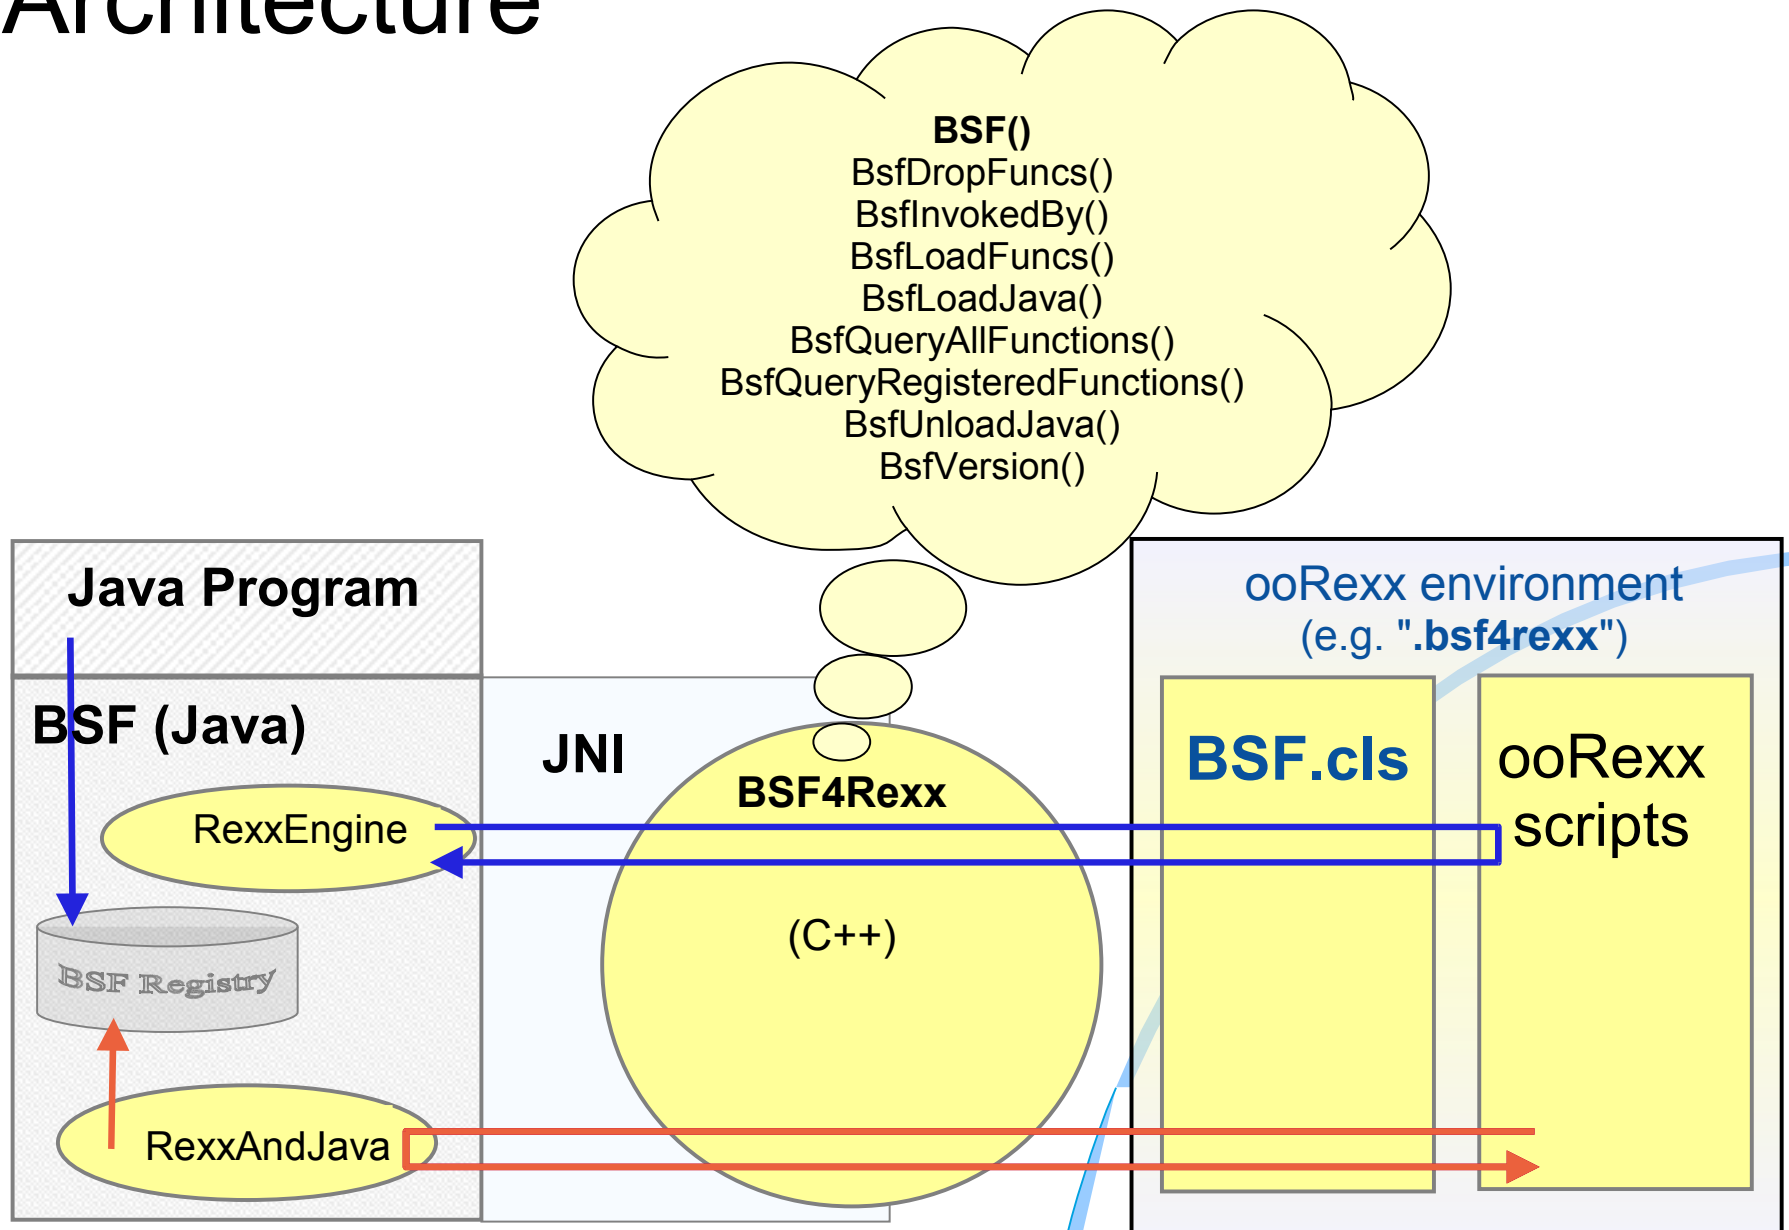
Architecture

BSF()
BsfDropFuncs()
BsfInvokedBy()
BsfLoadFuncs()
BsfLoadJava()
BsfQueryAllFunctions()
BsfQueryRegisteredFunctions()
BsfUnloadJava()
BsfVersion()

Java Program

BSF (Java)

RexxEngine

BSF Registry

RexxAndJava

JNI

BSF4Rexx

(C++)

ooRexx environment
(e.g. ".bsf4rexx")

BSF.cls

ooRexx scripts